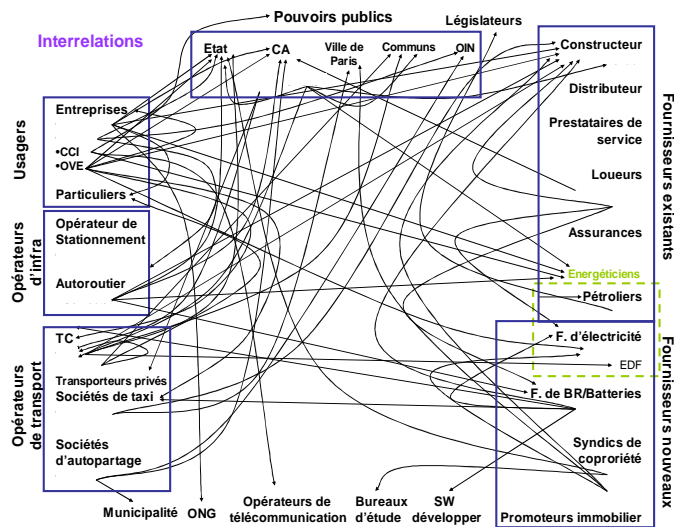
Interrelations

Pouvoirs publics

Législateurs

Etat
CA
Ville de Paris
Communs
OIN

Usagers
Entreprises
•CCI
•OVE
Particuliers

Opérateurs d'infra
Opérateur de Stationnement
Autoroutier

Opérateurs de transport
TC
Transporteurs privés
Sociétés de taxi
Sociétés d'autopartage

Constructeur
Distributeur
Prestataires de service
Loueurs
Assurances
Energéticiens
Pétroliers

Fournisseurs existants

F. d'électricité
EDF
F. de BR/Batteries
Syndics de coproriété
Promoteurs immobilier

Fournisseurs nouveaux

Municipalité
ONG
Opérateurs de télécommunication
Bureaux d'étude
SW développer